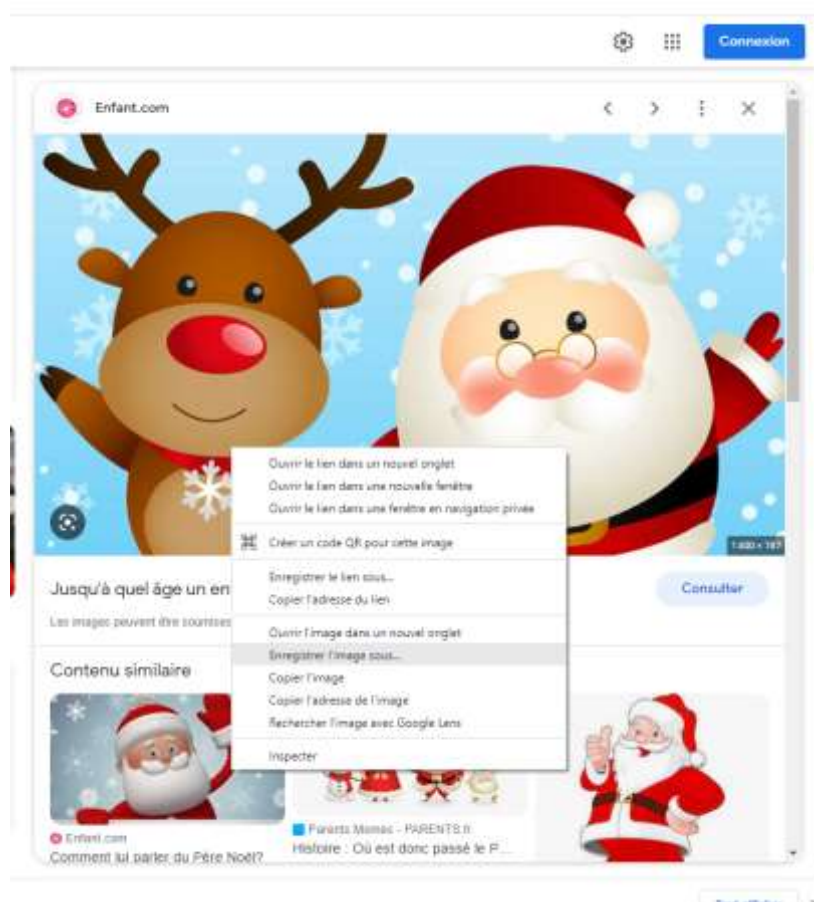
Connexion

Enfant.com

1400 × 787

Jusqu'à quel âge un en

Consulter

Les images peuvent être soumises

Contenu similaire

Ouvrir le lien dans un nouvel onglet
Ouvrir le lien dans une nouvelle fenêtre
Ouvrir le lien dans une fenêtre en navigation privée

Créer un code QR pour cette image

Enregistrer le lien sous...
Copier l'adresse du lien

Ouvrir l'image dans un nouvel onglet
Enregistrer l'image sous...
Copier l'image
Copier l'adresse de l'image
Rechercher l'image avec Google Lens

Inspecter

Enfant.com
Comment lui parler du Père Noël?

Parents Mamas - PARENTS.fr
Histoire : Où est donc passé le P...

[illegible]